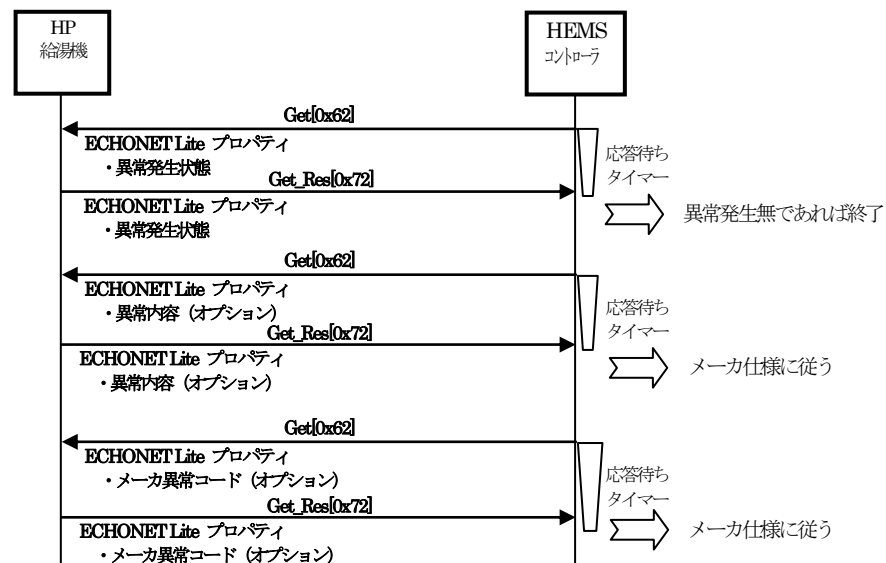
HP
給湯機

HEMS
コントローラ

Get[0x62]

ECHONET Lite プロパティ
・異常発生状態

応答待ち
タイマー

Get_Res[0x72]

ECHONET Lite プロパティ
・異常発生状態

異常発生無であれば終了

Get[0x62]

ECHONET Lite プロパティ
・異常内容（オプション）

応答待ち
タイマー

Get_Res[0x72]

ECHONET Lite プロパティ
・異常内容（オプション）

メーカ仕様に従う

Get[0x62]

ECHONET Lite プロパティ
・メーカ異常コード（オプション）

応答待ち
タイマー

Get_Res[0x72]

ECHONET Lite プロパティ
・メーカ異常コード（オプション）

メーカ仕様に従う